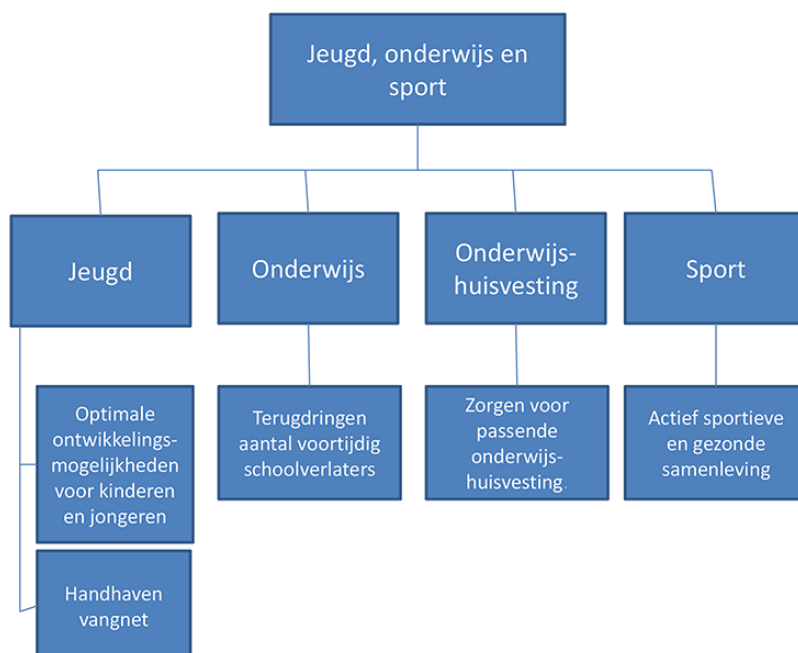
Jeugd, onderwijs en sport

Jeugd

Onderwijs

Onderwijs-huisvesting

Sport

Optimale ontwikkelings-mogelijkheden voor kinderen en jongeren

Handhaven vangnet

Terugdringen aantal voortijdig schoolverlaters

Zorgen voor passende onderwijs-huisvesting.

Actief sportieve en gezonde samenleving